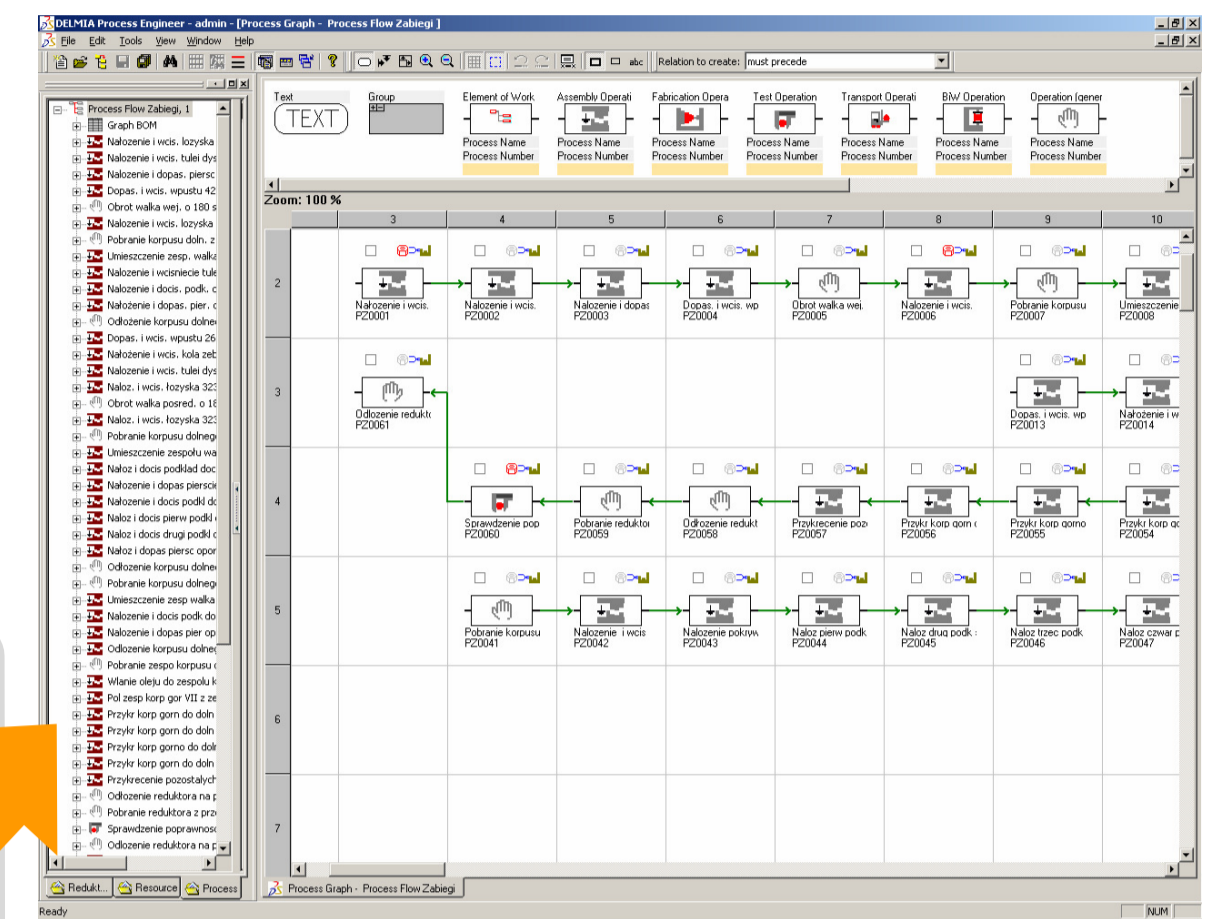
DELMIA Process Engineer - admin - [Process Graph - Process Flow Zabiegi ]

File Edit Tools View Window Help

Relation to create: must precede

Process Flow Zabiegi, 1
Graph BOM
Nałozenie i wcis. lozyska
Nalozenie i wcis. tulei dys
Nalozenie i dopas. pierśc
Dopas. i wcis. wpustu 42
Obrot walka wej. o 180 s
Nalozenie i wcis. lozyska
Pobranie korpusu doln. z
Umieszczenie zesp. walka
Nalozenie i wcisniecie tule
Nalozenie i docis. podk. c
Nałożenie i dopas. pier. c
Odłożenie korpusu dolne
Dopas. i wcis. wpustu 26
Nałożenie i wcis. kola zeb
Nalozenie i wcis. tulei dys
Naloz. i wcis. łozyska 323
Obrot walka posred. o 18
Naloz. i wcis. łozyska 323
Pobranie korpusu dolneg
Umieszczenie zespolu wa
Naloz i docis podklad doc
Nałozenie i dopas piersci
Nalozenie i docis podkl do
Naloz i docis pierw podkl
Naloz i docis drugi podkl
Naloz i dopas piersc opor
Odlozenie korpusu dolne
Pobranie korpusu dolneg
Umieszczenie zesp walka
Nalozenie i docis podk do
Nalozenie i dopas pier op
Odlozenie korpusu dolne
Pobranie zespo korpusu
Wlanie oleju do zespolu k
Pol zesp korp gor VII z ze
Przykr korp gorn do doln
Przykr korp gorn do doln
Przykr korp gorno do doln
Przykr korp gorn do doln
Przykrecenie pozostalych
Odlozenie reduktora na p
Pobranie reduktora z prz
Sprawdzenie poprawnos
Odlozenie reduktora na p

Redukt... Resource Process

Text TEXT
Group
Element of Work
Assembly Operati
Fabrication Opera
Test Operation
Transport Operati
BiW Operation
Operation (gener
Process Name
Process Number

Zoom: 100 %

| | 3 | 4 | 5 | 6 | 7 | 8 | 9 | 10 |
|---|---|---|---|---|---|---|---|---|
| 2 | Nałozenie i wcis. PZ0001 | Nalozenie i wcis. PZ0002 | Nalozenie i dopas PZ0003 | Dopas. i wcis. wp PZ0004 | Obrot walka wej. PZ0005 | Nalozenie i wcis. PZ0006 | Pobranie korpusu PZ0007 | Umieszczenie PZ0008 |
| 3 | Odlozenie redukto PZ0061 | | | | | | Dopas. i wcis. wp PZ0013 | Nałożenie i w PZ0014 |
| 4 | | Sprawdzenie pop PZ0060 | Pobranie reduktor PZ0059 | Odłożenie redukt PZ0058 | Przykrecenie poz PZ0057 | Przykr korp gorn PZ0056 | Przykr korp gorno PZ0055 | Przykr korp go PZ0054 |
| 5 | | Pobranie korpusu PZ0041 | Nalozenie i wcis PZ0042 | Nalozenie pokryw PZ0043 | Naloz pierw podk PZ0044 | Naloz drug podk PZ0045 | Naloz trzec podk PZ0046 | Naloz czwar p PZ0047 |
| 6 | | | | | | | | |
| 7 | | | | | | | | |

Process Graph - Process Flow Zabiegi

Ready
NUM